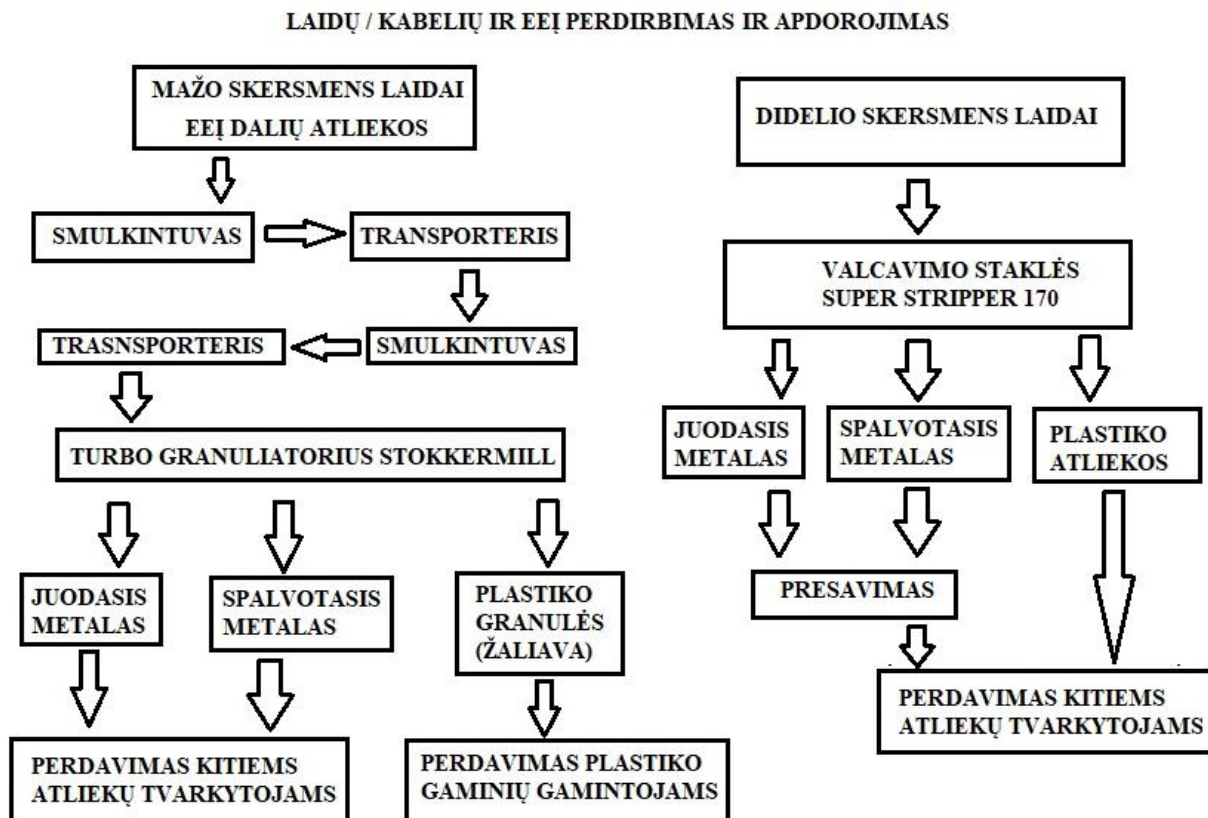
LAIDŲ / KABELIŲ IR EEĮ PERDIRBIMAS IR APDOROJIMAS

MAŽO SKERSMENS LAIDAI
EEĮ DALIŲ ATLIEKOS

SMULKINTUVAS

TRANSPORTERIS

SMULKINTUVAS

TRASNSPORTERIS

TURBO GRANULIATORIUS STOKKERMILL

JUODASIS METALAS

SPALVOTASIS METALAS

PLASTIKO GRANULĖS (ŽALIAVA)

PERDAVIMAS KITIEMS ATLIEKŲ TVARKYTOJAMS

PERDAVIMAS PLASTIKO GAMINIŲ GAMINTOJAMS

DIDELIO SKERSMENS LAIDAI

VALCAVIMO STAKLĖS
SUPER STRIPPER 170

JUODASIS METALAS

SPALVOTASIS METALAS

PLASTIKO ATLIEKOS

PRESAVIMAS

PERDAVIMAS KITIEMS ATLIEKŲ TVARKYTOJAMS